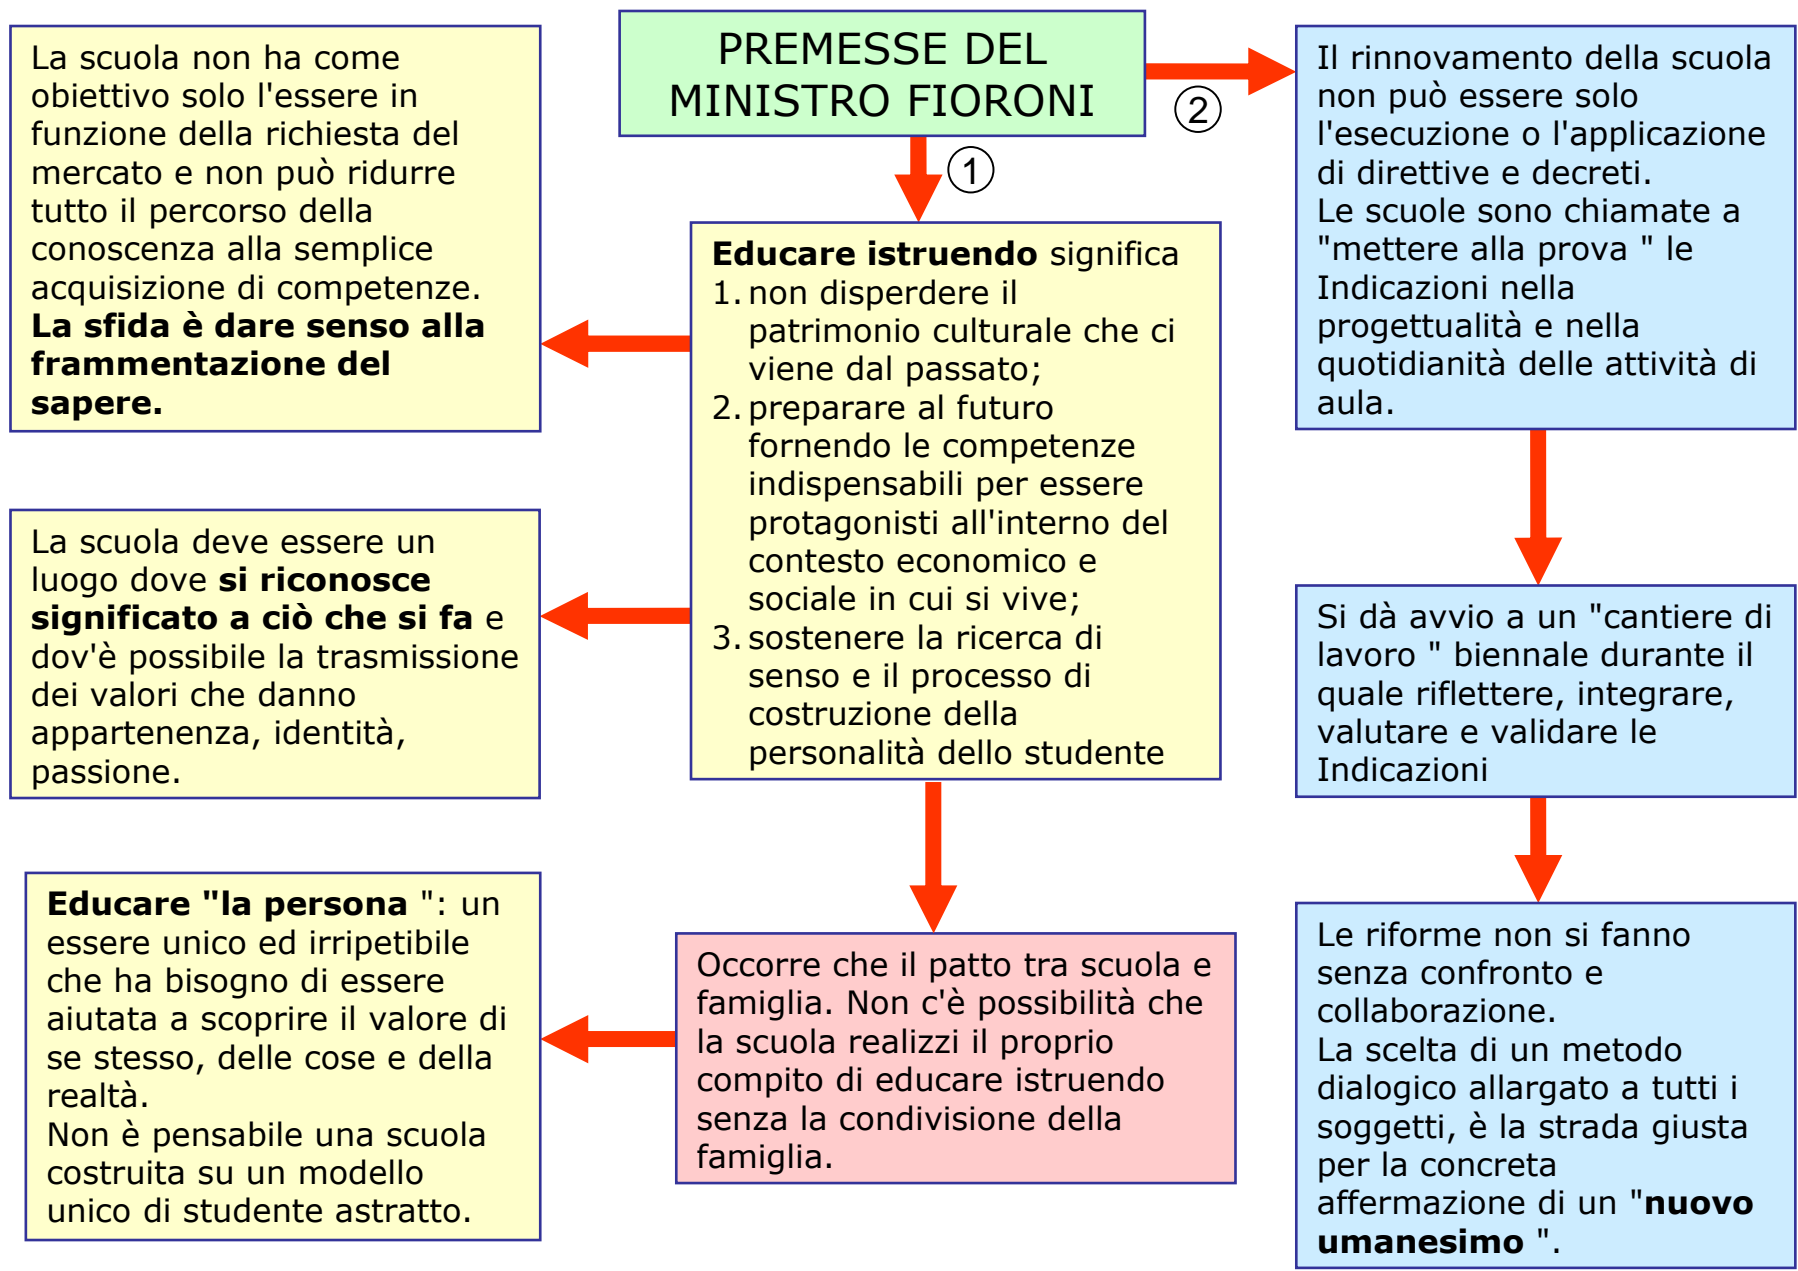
PREMESSE DEL MINISTRO FIORONI

①

②

Educare istruendo significa
1. non disperdere il patrimonio culturale che ci viene dal passato;
2. preparare al futuro fornendo le competenze indispensabili per essere protagonisti all'interno del contesto economico e sociale in cui si vive;
3. sostenere la ricerca di senso e il processo di costruzione della personalità dello studente

La scuola non ha come obiettivo solo l'essere in funzione della richiesta del mercato e non può ridurre tutto il percorso della conoscenza alla semplice acquisizione di competenze. La sfida è dare senso alla frammentazione del sapere.

La scuola deve essere un luogo dove si riconosce significato a ciò che si fa e dov'è possibile la trasmissione dei valori che danno appartenenza, identità, passione.

Educare "la persona ": un essere unico ed irripetibile che ha bisogno di essere aiutata a scoprire il valore di se stesso, delle cose e della realtà.
Non è pensabile una scuola costruita su un modello unico di studente astratto.

Occorre che il patto tra scuola e famiglia. Non c'è possibilità che la scuola realizzi il proprio compito di educare istruendo senza la condivisione della famiglia.

Il rinnovamento della scuola non può essere solo l'esecuzione o l'applicazione di direttive e decreti.
Le scuole sono chiamate a "mettere alla prova " le Indicazioni nella progettualità e nella quotidianità delle attività di aula.

Si dà avvio a un "cantiere di lavoro " biennale durante il quale riflettere, integrare, valutare e validare le Indicazioni

Le riforme non si fanno senza confronto e collaborazione.
La scelta di un metodo dialogico allargato a tutti i soggetti, è la strada giusta per la concreta affermazione di un "nuovo umanesimo ".